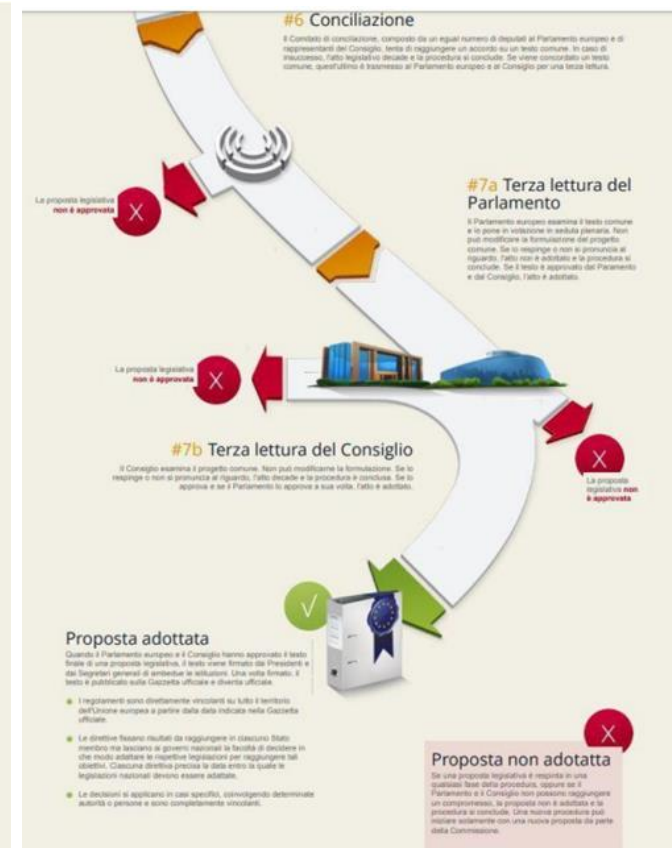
#6 Conciliazione

Il Comitato di conciliazione, composto da un egual numero di deputati al Parlamento europeo e di rappresentanti del Consiglio, tenta di raggiungere un accordo su un testo comune. In caso di insuccesso, l'atto legislativo decade e la procedura si conclude. Se viene concordato un testo comune, quest'ultimo è trasmesso al Parlamento europeo e al Consiglio per una terza lettura.

La proposta legislativa non è approvata

X

#7a Terza lettura del Parlamento

Il Parlamento europeo esamina il testo comune e lo pone in votazione in seduta plenaria. Non può modificare la formulazione del progetto comune. Se lo respinge o non si pronuncia al riguardo, l'atto non è adottato e la procedura si conclude. Se il testo è approvato dal Parlamento e dal Consiglio, l'atto è adottato.

La proposta legislativa non è approvata

X

#7b Terza lettura del Consiglio

Il Consiglio esamina il progetto comune. Non può modificarne la formulazione. Se lo respinge o non si pronuncia al riguardo, l'atto decade e la procedura è conclusa. Se lo approva e se il Parlamento lo approva a sua volta, l'atto è adottato.

X

La proposta legislativa non è approvata

Proposta adottata

Quando il Parlamento europeo e il Consiglio hanno approvato il testo finale di una proposta legislativa, il testo viene firmato dai Presidenti e dai Segretari generali di ambedue le istituzioni. Una volta firmato, il testo è pubblicato sulla Gazzetta ufficiale e diventa ufficiale.

I regolamenti sono direttamente vincolanti su tutto il territorio dell'Unione europea a partire dalla data indicata nella Gazzetta ufficiale.

Le direttive fissano risultati da raggiungere in ciascuno Stato membro ma lasciano ai governi nazionali la facoltà di decidere in che modo adattare le rispettive legislazioni per raggiungere tali obiettivi. Ciascuna direttiva precisa la data entro la quale le legislazioni nazionali devono essere adattate.

Le decisioni si applicano in casi specifici, coinvolgendo determinate autorità o persone e sono completamente vincolanti.

X

Proposta non adottata

Se una proposta legislativa è respinta in una qualsiasi fase della procedura, oppure se il Parlamento e il Consiglio non possono raggiungere un compromesso, la proposta non è adottata e la procedura si conclude. Una nuova procedura può iniziare solamente con una nuova proposta da parte della Commissione.